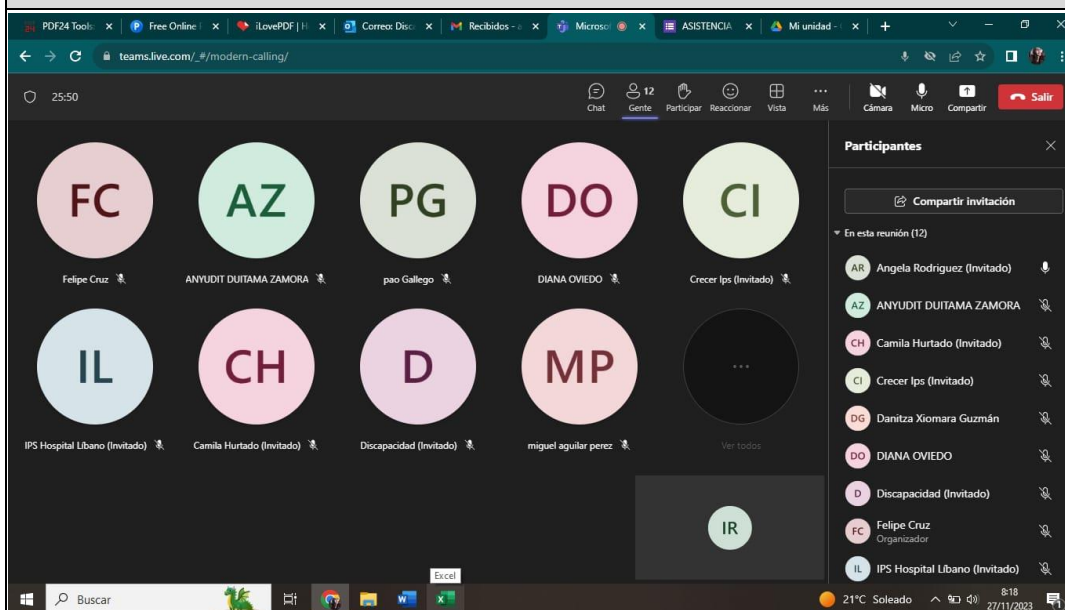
PDF24 Tools | Free Online | iLovePDF | Correo: Disc | Recibidos - | Microso | ASISTENCIA | Mi unidad - | +

teams.live.com/_#/modern-calling/

25:50

Chat | 12 Gente | Participar | Reaccionar | Vista | Más | Cámara | Micro | Compartir | Salir

FC
Felipe Cruz

AZ
ANYUDIT DUITAMA ZAMORA

PG
pao Gallego

DO
DIANA OVIEDO

CI
Crecer Ips (Invitado)

IL
IPS Hospital Líbano (Invitado)

CH
Camila Hurtado (Invitado)

D
Discapacidad (Invitado)

MP
miguel aguilar perez

...
Ver todos

IR

Participantes

Compartir invitación

En esta reunión (12)

AR Angela Rodriguez (Invitado)
AZ ANYUDIT DUITAMA ZAMORA
CH Camila Hurtado (Invitado)
CI Crecer Ips (Invitado)
DG Danitza Xiomara Guzmán
DO DIANA OVIEDO
D Discapacidad (Invitado)
FC Felipe Cruz
Organizador
IL IPS Hospital Líbano (Invitado)

Buscar

Excel

21°C Soleado

8:18
27/11/2023